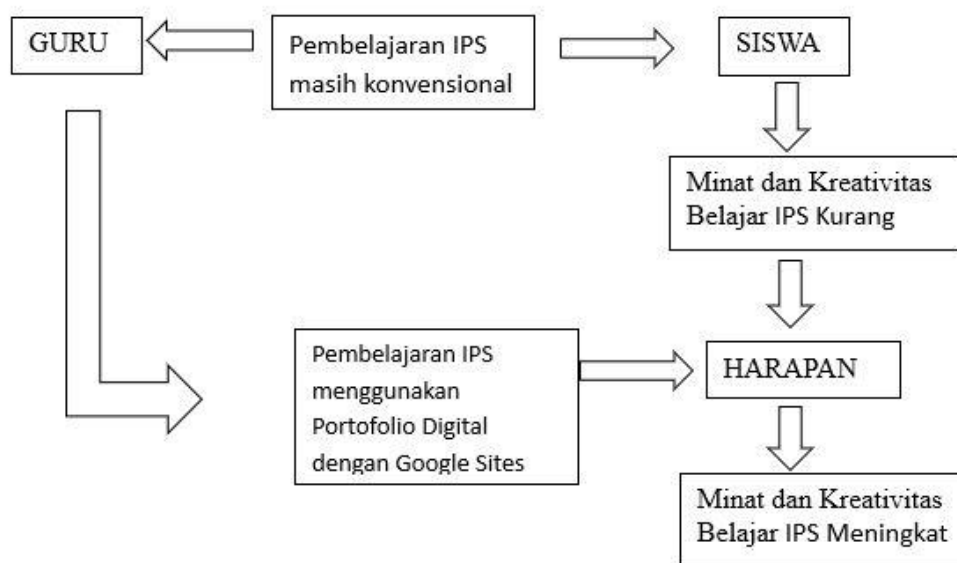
GURU

Pembelajaran IPS masih konvensional

SISWA

Minat dan Kreativitas Belajar IPS Kurang

Pembelajaran IPS menggunakan Portofolio Digital dengan Google Sites

HARAPAN

Minat dan Kreativitas Belajar IPS Meningkat